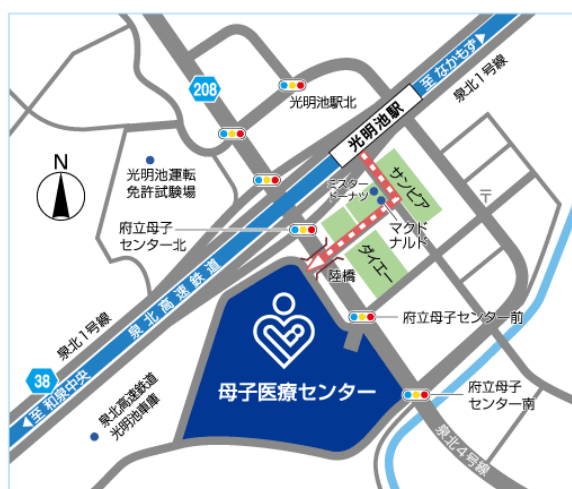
至 なかもず
泉北1号線
208
光明池駅北
光明池駅
N
光明池運転免許試験場
ミスタードーナツ
サンピア
〒
府立母子センター北
マクドナルド
ダイエー
泉北高速鉄道
歩道橋
泉北1号線
府立母子センター前
母子医療センター
38
至 和泉中央
府立母子センター南
泉北高速鉄道光明池車庫
泉北4号線